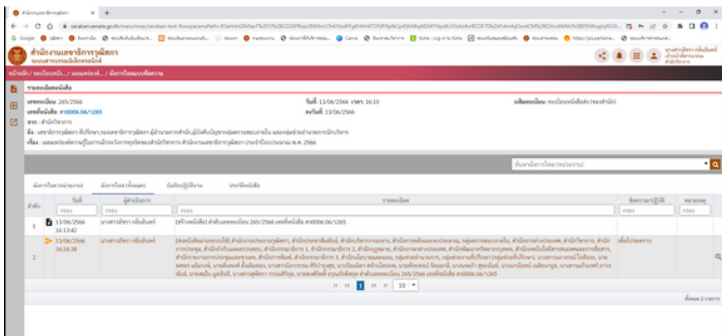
สำนักงานเลขาธิการวุฒิสภา
ระบบสารบรรณอิเล็กทรอนิกส์

หน้าหลัก / ทะเบียนหนังสือ / แฟ้มหนังสือ / ติดตามเอกสาร

รายละเอียดหนังสือ

เลขทะเบียน 265/2566
วันที่ 13/06/2566 เวลา 16:10
เลขที่หนังสือ สว0006.06/1265
จาก สำนักวิชาการ
ถึง เลขาธิการวุฒิสภา
เรื่อง แผนพัฒนาบุคลากร สำนักงานเลขาธิการวุฒิสภา ประจำปีงบประมาณ พ.ศ. 2566

ค้นหาเอกสาร (หน่วยงาน)

ติดตามเอกสาร (หน่วยงาน) | ติดตามเอกสาร (ผู้ใช้) | บันทึกปฏิบัติงาน | ประวัติหนังสือ

| ลำดับ | วันที่ | ผู้ดำเนินการ | รายละเอียด | ข้อความปฏิบัติ | หมายเหตุ |
|---|---|---|---|---|---|
| 1 | 13/06/2566 16:13:42 | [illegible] | [สร้างหนังสือ] ทะเบียนหนังสือ 265/2566 เลขที่หนังสือ สว0006.06/1265 | | |
| 2 | 13/06/2566 16:26:38 | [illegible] | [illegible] | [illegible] | |

10

ทั้งหมด 2 รายการ